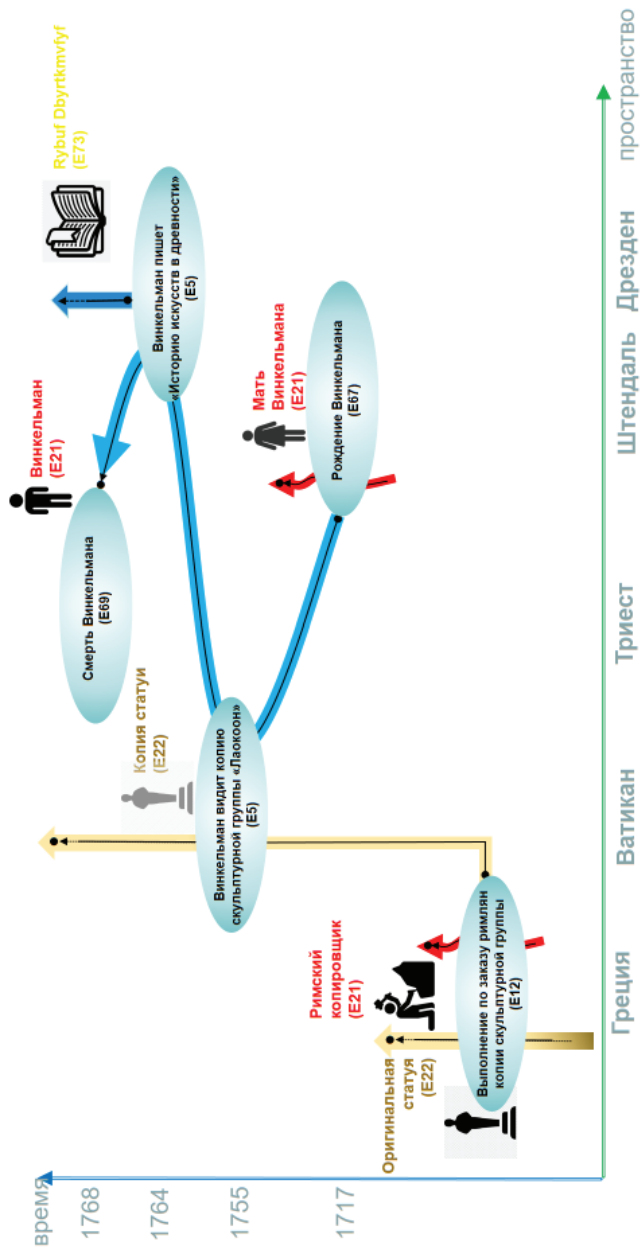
пространство
Дрезден
Штендаль
Триест
Ватикан
Греция

время
1768
1764
1755
1717

Rybuf Dbyrtkmvfyf
(E73)

Винкельман пишет «Историю искусств в древности»
(E5)

Винкельман
(E21)

Смерть Винкельмана
(E69)

Мать Винкельмана
(E21)

Рождение Винкельмана
(E67)

Копия статуи
(E22)

Винкельман видит копию скульптурной группы «Лаокоон»
(E5)

Римский копировщик
(E21)

Выполнение по заказу римлян копии скульптурной группы
(E12)

Оригинальная статуя
(E22)